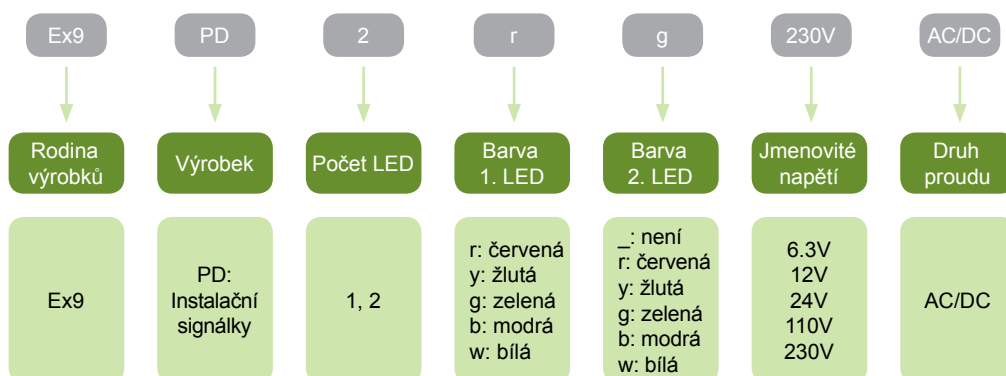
Ex9

PD

2

r

g

230V

AC/DC

Rodina výrobků

Výrobek

Počet LED

Barva 1. LED

Barva 2. LED

Jmenovité napětí

Druh proudu

Ex9

PD: Instalační signálky

1, 2

r: červená
y: žlutá
g: zelená
b: modrá
w: bílá

_: není
r: červená
y: žlutá
g: zelená
b: modrá
w: bílá

6.3V
12V
24V
110V
230V

AC/DC